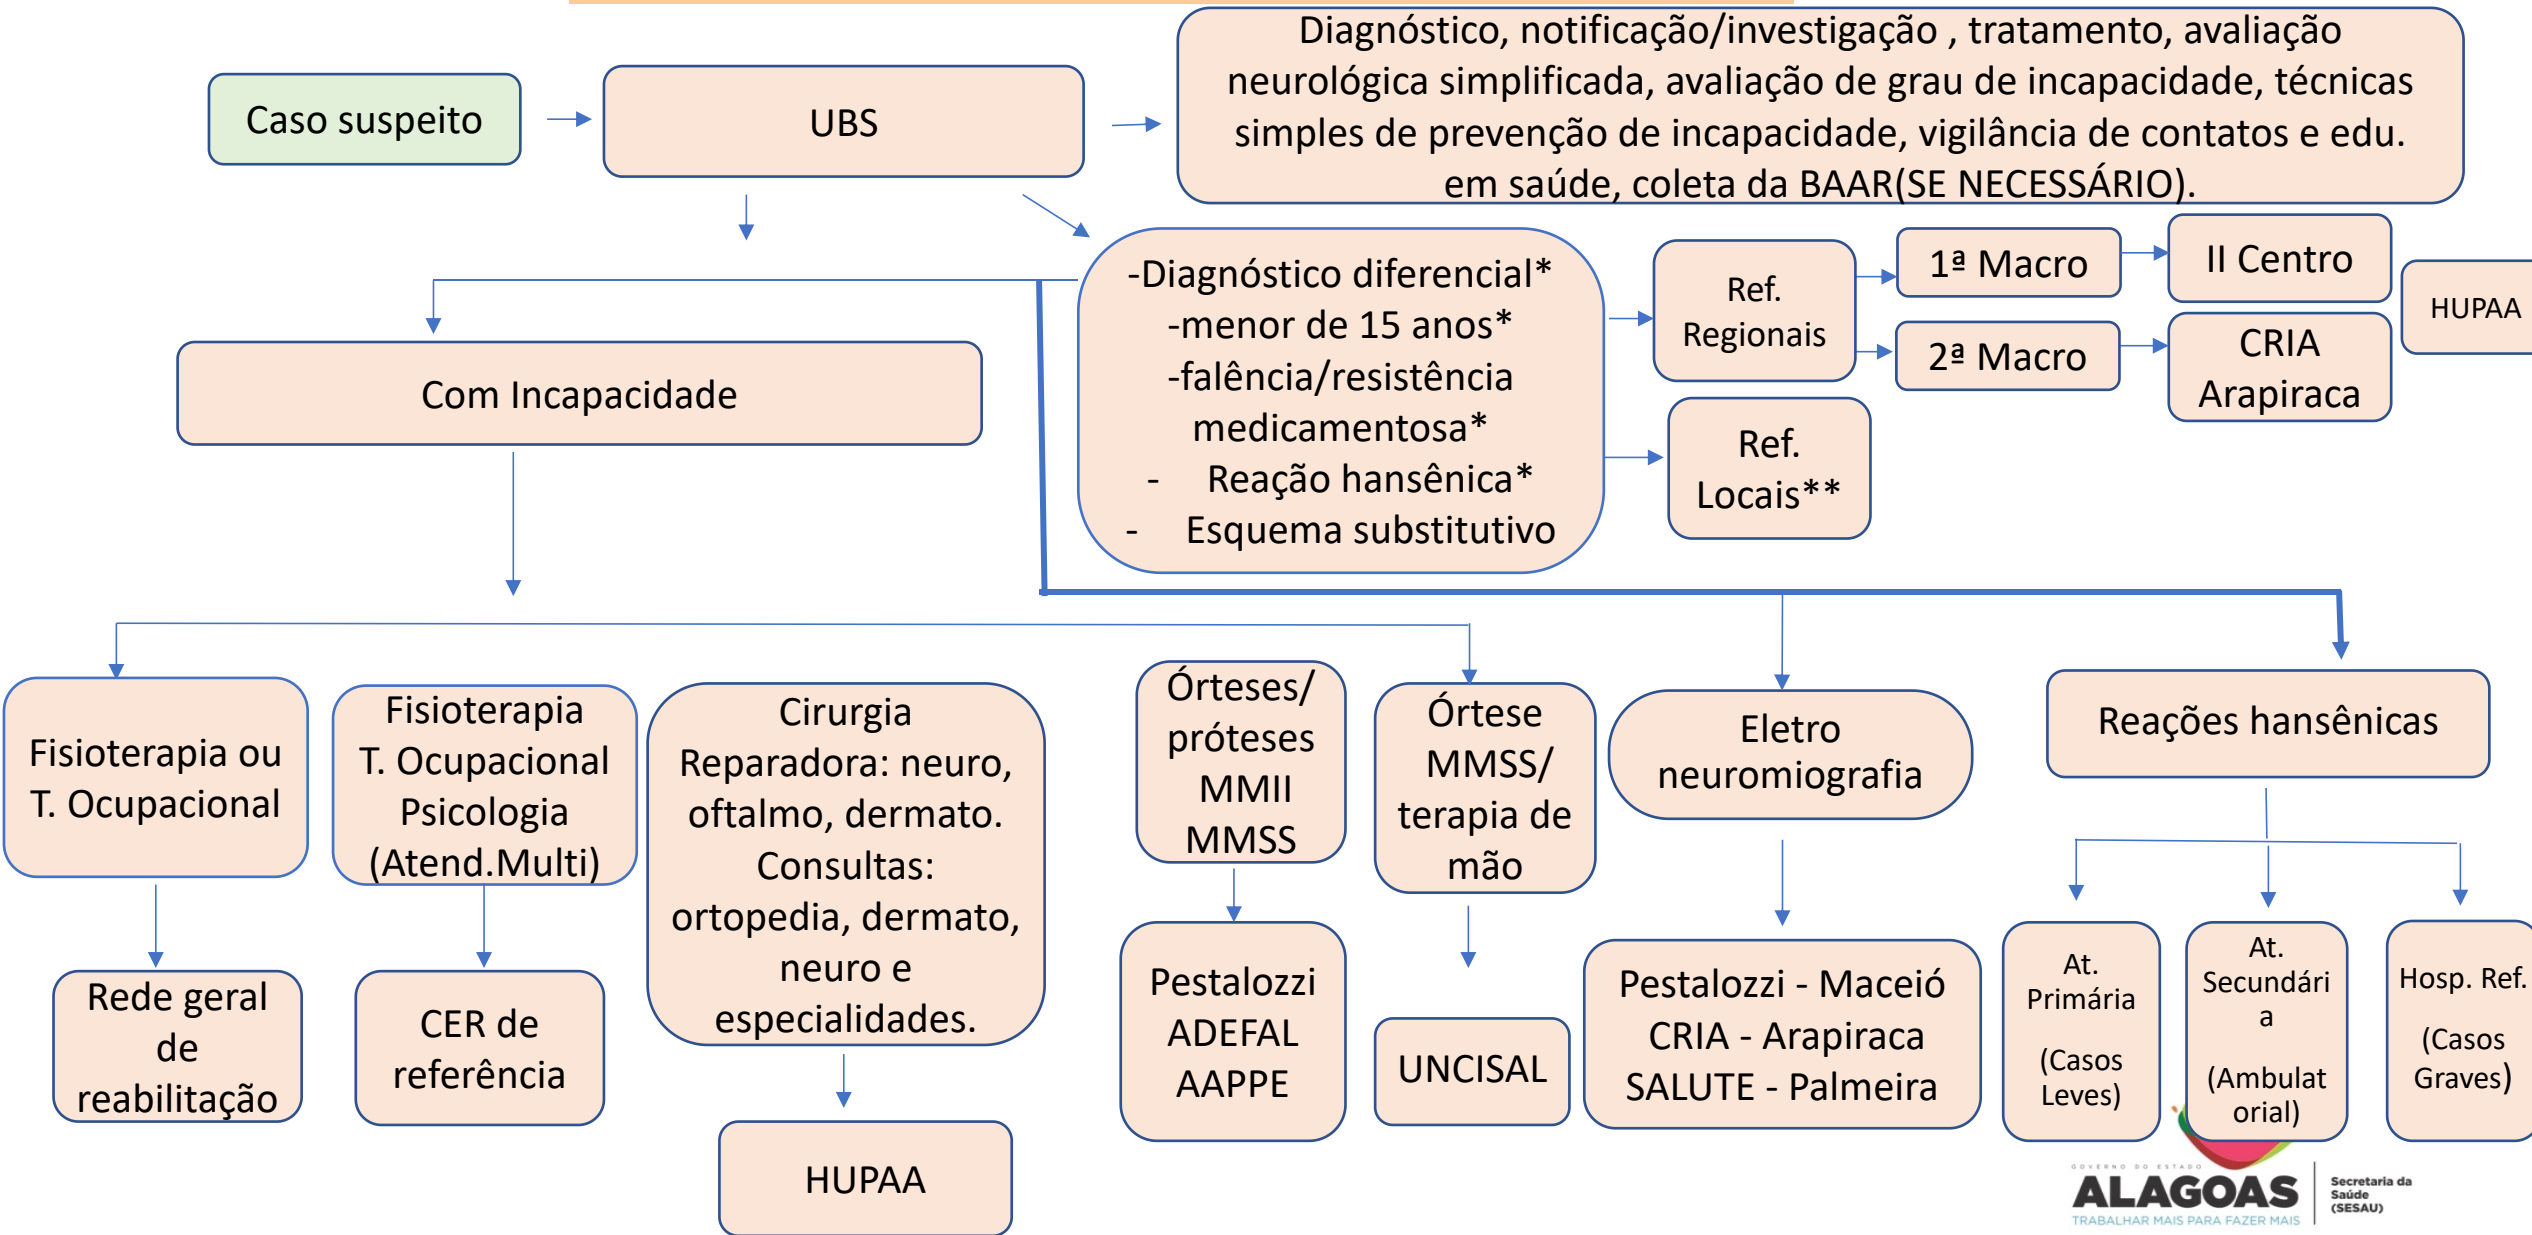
Caso suspeito

UBS

Diagnóstico, notificação/investigação , tratamento, avaliação neurológica simplificada, avaliação de grau de incapacidade, técnicas simples de prevenção de incapacidade, vigilância de contatos e edu. em saúde, coleta da BAAR(SE NECESSÁRIO).

-Diagnóstico diferencial*
-menor de 15 anos*
-falência/resistência medicamentosa*
- Reação hansênica*
- Esquema substitutivo

Ref. Regionais

1ª Macro

2ª Macro

II Centro

CRIA Arapiraca

HUPAA

Ref. Locais**

Com Incapacidade

Fisioterapia ou T. Ocupacional

Fisioterapia T. Ocupacional Psicologia (Atend.Multi)

Cirurgia Reparadora: neuro, oftalmo, dermato. Consultas: ortopedia, dermato, neuro e especialidades.

Órteses/ próteses MMII MMSS

Órtese MMSS/ terapia de mão

Eletro neuromiografia

Reações hansênicas

Rede geral de reabilitação

CER de referência

HUPAA

Pestalozzi ADEFAL AAPPE

UNCISAL

Pestalozzi - Maceió CRIA - Arapiraca SALUTE - Palmeira

At. Primária

(Casos Leves)

At. Secundária

(Ambulatorial)

Hosp. Ref.

(Casos Graves)

GOVERNO DO ESTADO
ALAGOAS
TRABALHAR MAIS PARA FAZER MAIS
Secretaria da Saúde (SESAU)